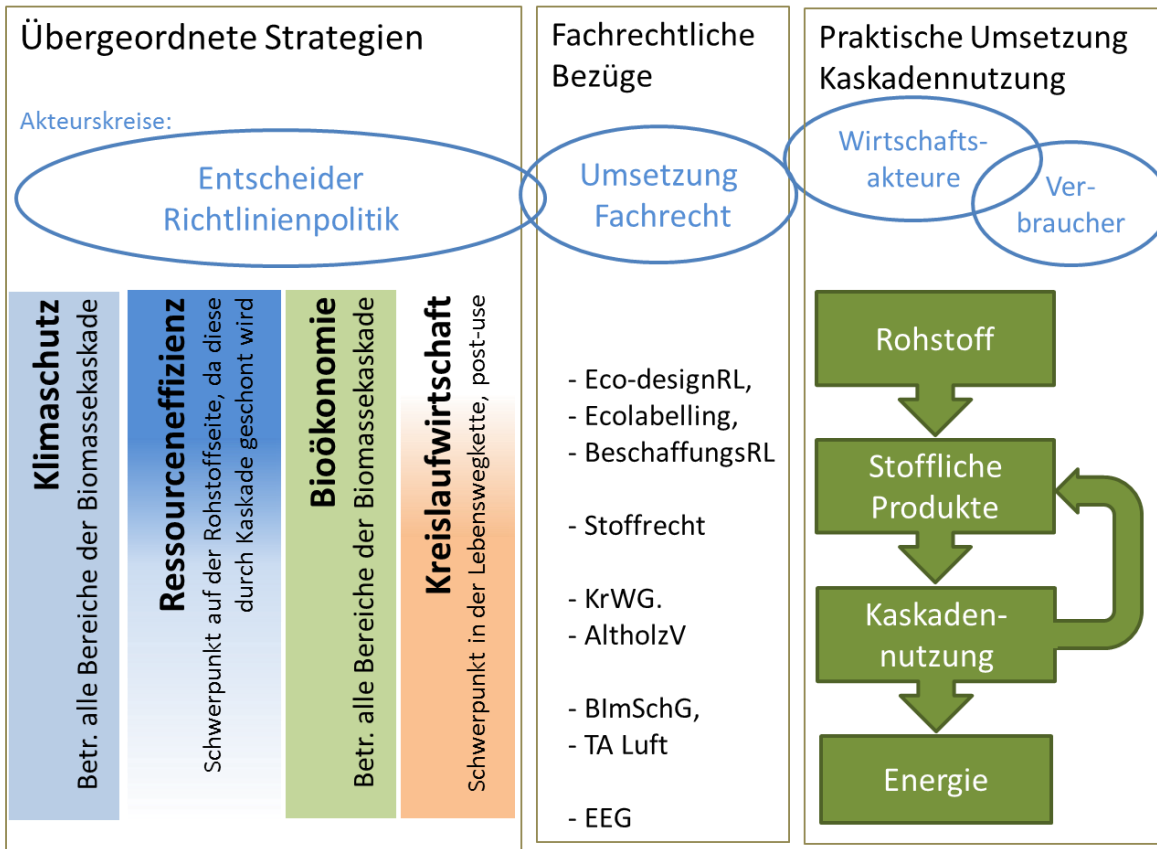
Übergeordnete Strategien

Akteurskreise:

Entscheider Richtlinienpolitik

Klimaschutz
Betr. alle Bereiche der Biomassekaskade

Ressourceneffizienz
Schwerpunkt auf der Rohstoffseite, da diese durch Kaskade geschont wird

Bioökonomie
Betr. alle Bereiche der Biomassekaskade

Kreislaufwirtschaft
Schwerpunkt in der Lebenswegkette, post-use

Fachrechtliche Bezüge

Umsetzung Fachrecht

- Eco-designRL,
- Ecolabelling,
- BeschaffungsRL

- Stoffrecht

- KrWG.
- AltholzV

- BImSchG,
- TA Luft

- EEG

Praktische Umsetzung Kaskadennutzung

Wirtschafts-akteure

Ver-braucher

Rohstoff

Stoffliche Produkte

Kaskaden-nutzung

Energie